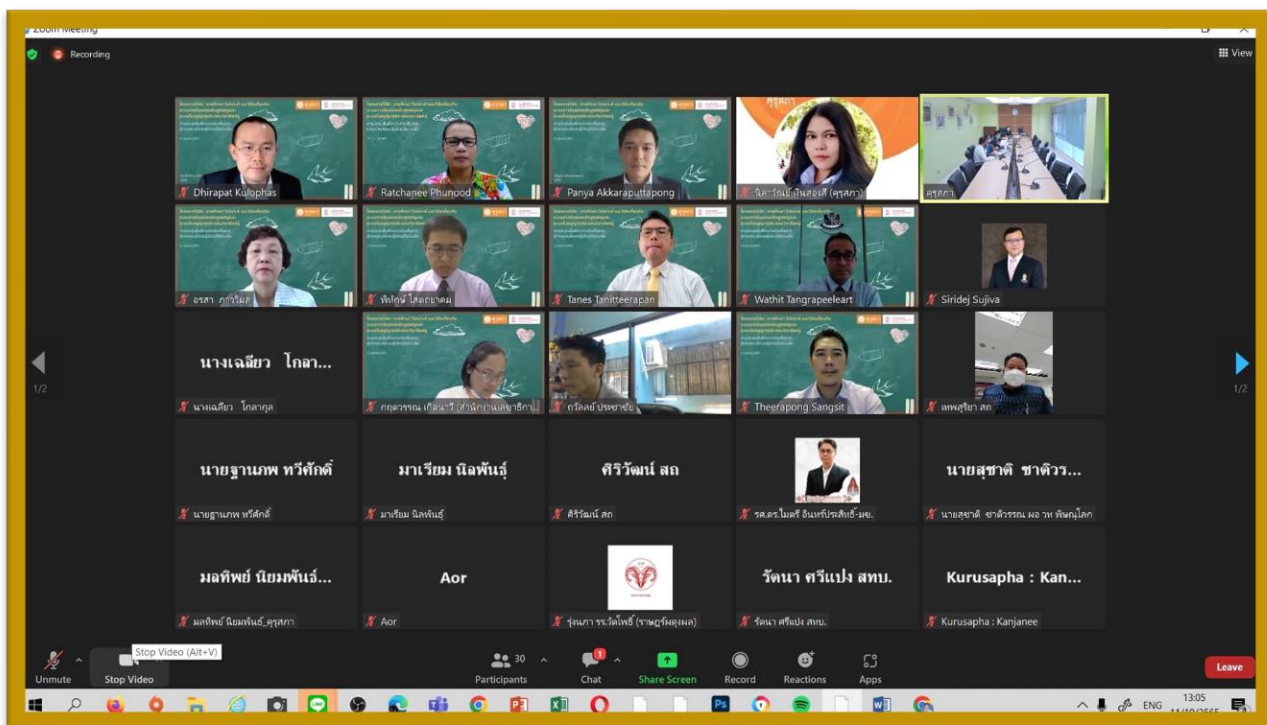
Zoom Meeting

Recording

View

Dhirapat Kulophas

Ratchanee Phunood

Panya Akkaraputtapong

นิภาวัณย์ อินทองสี (คุรุสภา)

คุรุสภา

อรสา ภาววิมล

พีรพงษ์ ไสดตนาคม

Tanes Tanitteerapan

Wathit Tangrapeeleart

Siridej Sujiva

นางเฉลียว โกลา...

นางเฉลียว โกลากุล

กฤตวรรณ เกิดมาวี (สำนักงานเลขาธิการ...

กริ่ลลย์ ประชาชัย

Theerapong Sangsit

เพชรสุริยา สถ

1/2

1/2

นายฐานภพ ทวีศักดิ์

นายฐานภพ ทวีศักดิ์

มาเรียม นิลพันธุ์

มาเรียม นิลพันธุ์

ศิริวัฒน์ สถ

ศิริวัฒน์ สถ

รศ.ดร.ไมตรี อินทร์ประสิทธิ์-มช.

นายสุชาติ ชาติวร...

นายสุชาติ ชาติวรรณ ผอ วท พิษณุโลก

มลทิพย์ นิยมพันธ์...

มลทิพย์ นิยมพันธ์_คุรุสภา

Aor

Aor

รุ่งนภา รร.วัดโพธิ์ (ราษฎร์ผดุงผล)

รัตนา ศรีแปง สทบ.

รัตนา ศรีแปง สทบ.

Kurusapha : Kan...

Kurusapha : Kanjanee

Unmute

Stop Video

Stop Video (Alt+V)

30

Participants

1

Chat

Share Screen

Record

Reactions

Apps

Leave

ENG

13:05